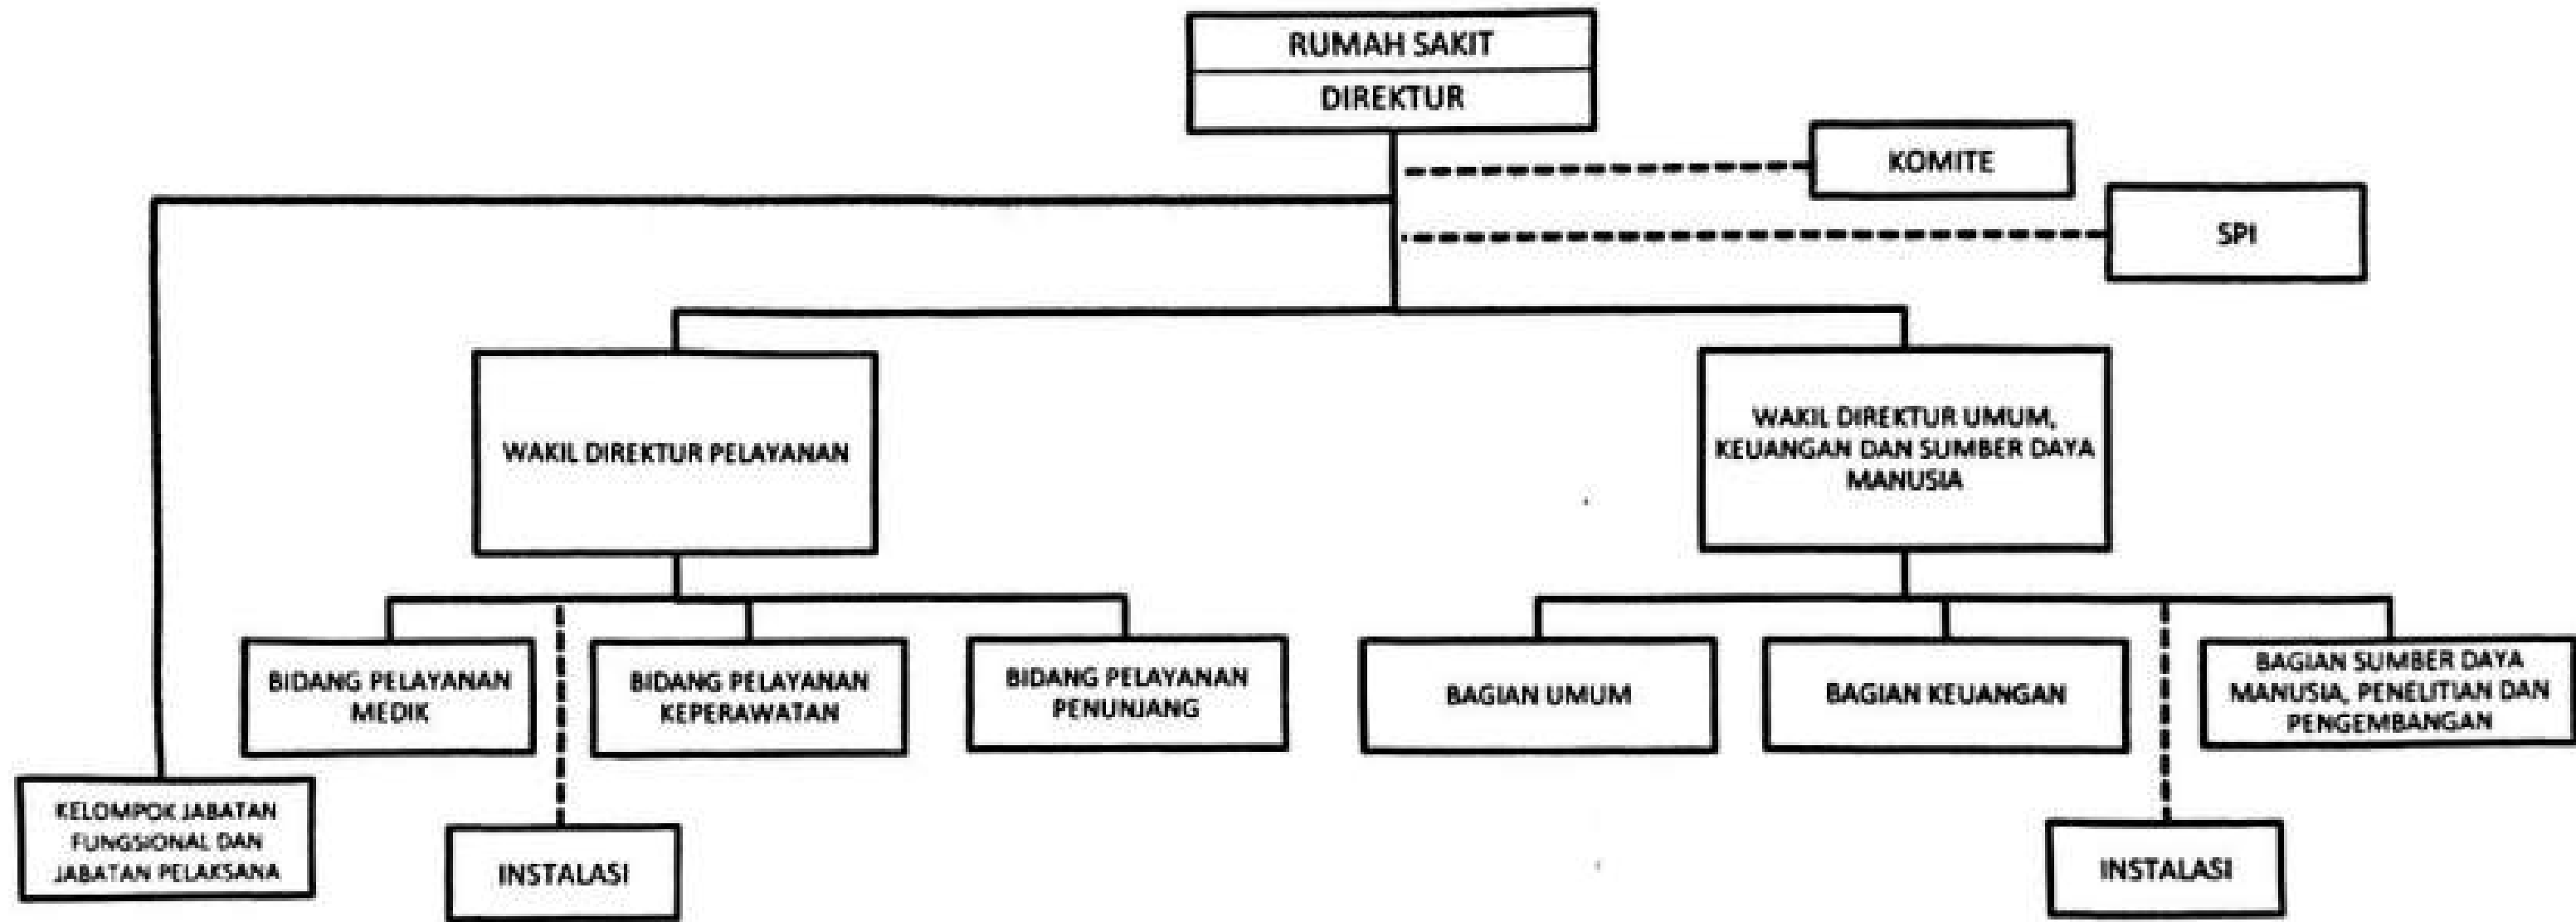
RUMAH SAKIT
DIREKTUR

KOMITE

SPI

WAKIL DIREKTUR PELAYANAN

WAKIL DIREKTUR UMUM, KEUANGAN DAN SUMBER DAYA MANUSIA

BIDANG PELAYANAN MEDIK

BIDANG PELAYANAN KEPERAWATAN

BIDANG PELAYANAN PENUNJANG

BAGIAN UMUM

BAGIAN KEUANGAN

BAGIAN SUMBER DAYA MANUSIA, PENELITIAN DAN PENGEMBANGAN

KELOMPOK JABATAN FUNGSIONAL DAN JABATAN PELAKSANA

INSTALASI

INSTALASI